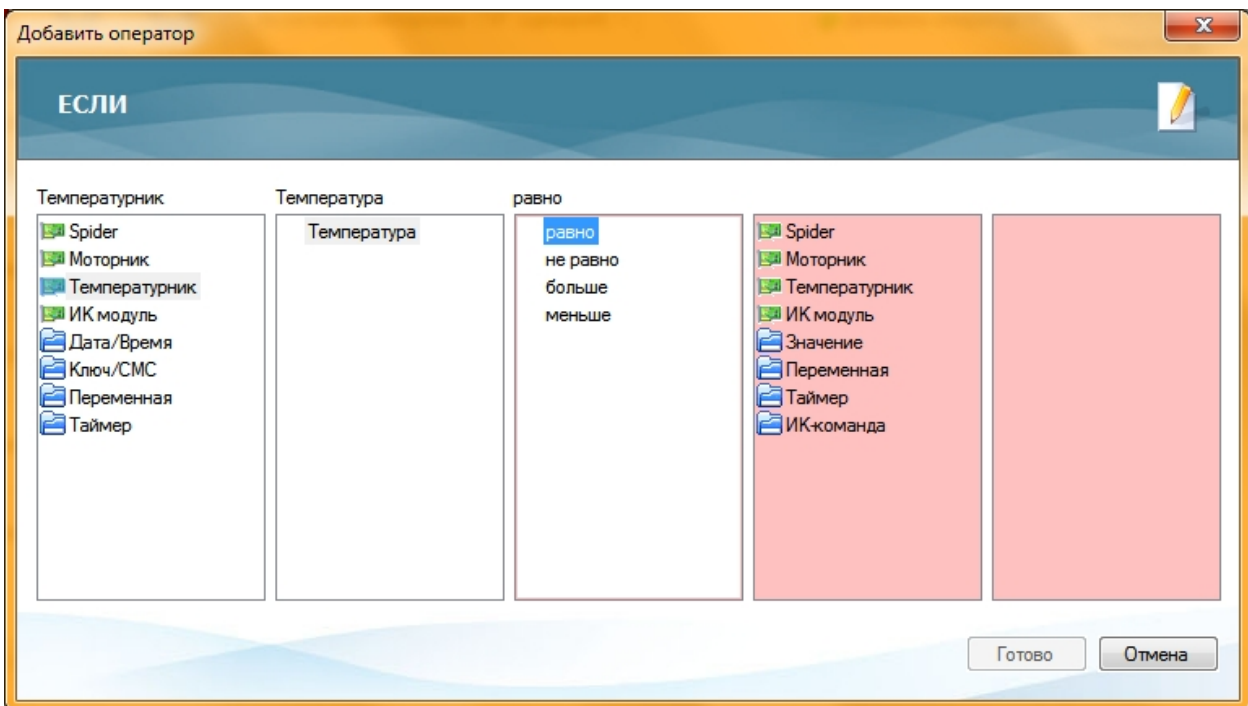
Добавить оператор

ЕСЛИ

Температурник

Spider
Моторник
Температурник
ИК модуль
Дата/Время
Ключ/СМС
Переменная
Таймер

Температура

Температура

равно

равно
не равно
больше
меньше

Spider
Моторник
Температурник
ИК модуль
Значение
Переменная
Таймер
ИК-команда

Готово
Отмена